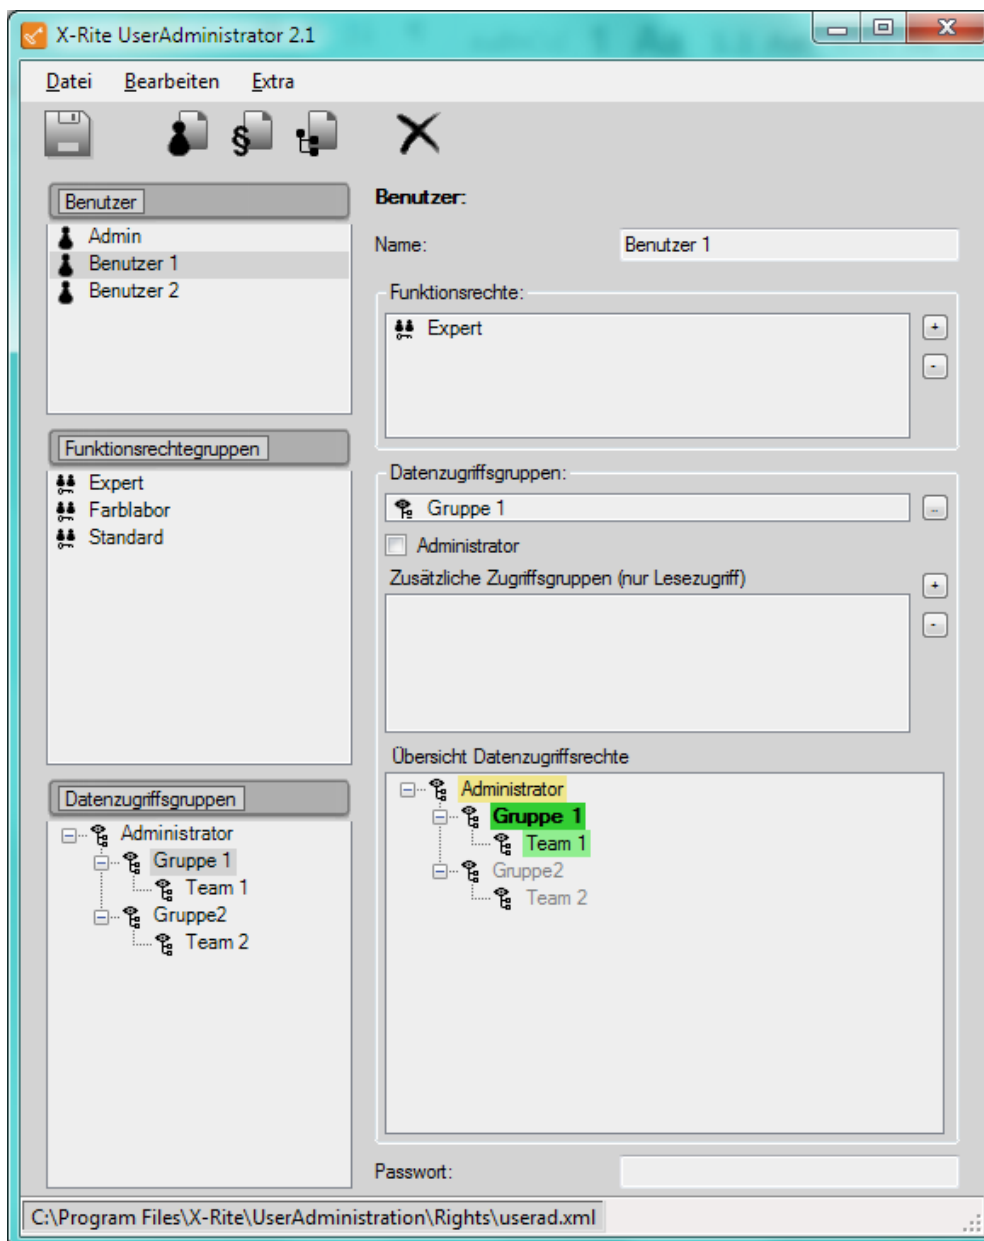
X-Rite UserAdministrator 2.1

Datei Bearbeiten Extra

Benutzer
Admin
Benutzer 1
Benutzer 2

Funktionsrechtegruppen
Expert
Farblabor
Standard

Datenzugriffsgruppen
Administrator
Gruppe 1
Team 1
Gruppe2
Team 2

Benutzer:
Name: Benutzer 1

Funktionsrechte:
Expert
+
-

Datenzugriffsgruppen:
Gruppe 1
...
Administrator
Zusätzliche Zugriffsgruppen (nur Lesezugriff)
+
-

Übersicht Datenzugriffsrechte
Administrator
Gruppe 1
Team 1
Gruppe2
Team 2

Passwort:

C:\Program Files\X-Rite\UserAdministration\Rights\userad.xml